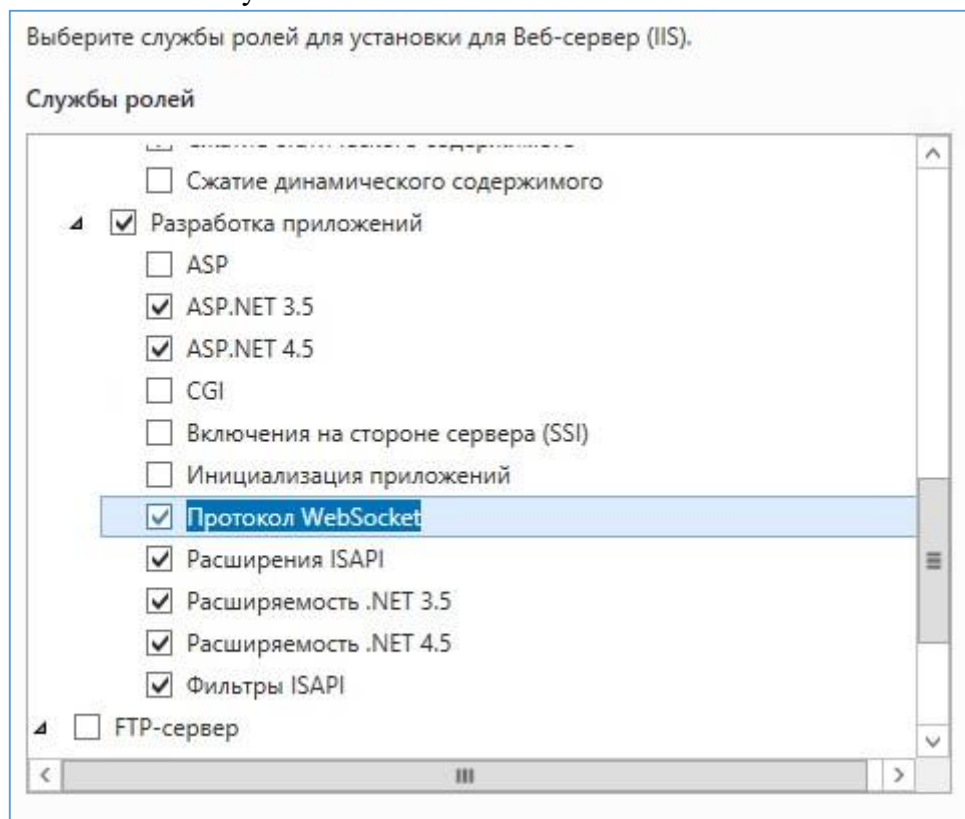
Выберите службы ролей для установки для Веб-сервер (IIS).

Службы ролей

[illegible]

Сжатие динамического содержимого

Разработка приложений

ASP

ASP.NET 3.5

ASP.NET 4.5

CGI

Включения на стороне сервера (SSI)

Инициализация приложений

Протокол WebSocket

Расширения ISAPI

Расширяемость .NET 3.5

Расширяемость .NET 4.5

Фильтры ISAPI

FTP-сервер